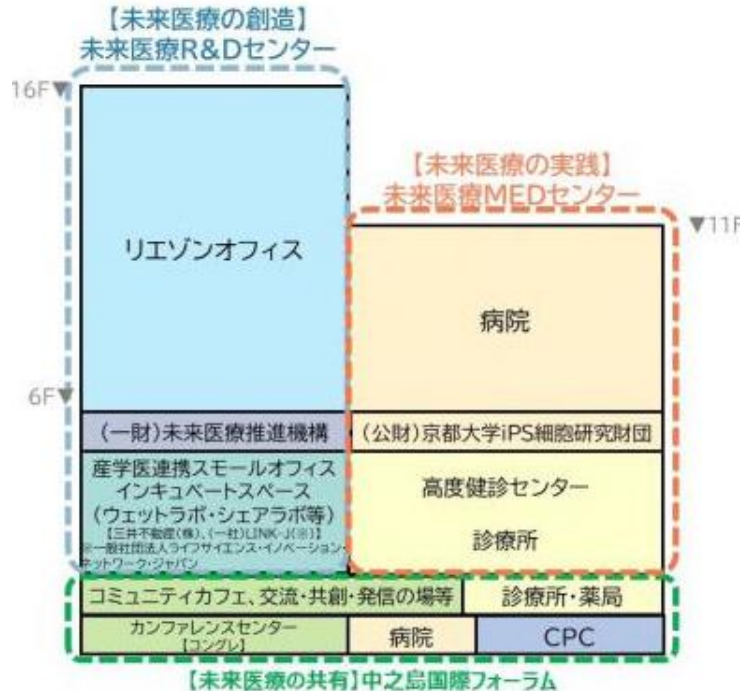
【未来医療の創造】
未来医療R&Dセンター

16F

リエゾンオフィス

6F

【未来医療の実践】
未来医療MEDセンター

11F

病院

(一財)未来医療推進機構

(公財)京都大学iPS細胞研究財団

産学医連携スモールオフィス
インキュベートスペース
(ウェットラボ・シェアラボ等)
【三井不動産(株)、(一社)LINK-J(※)】
※一般社団法人ライフサイエンス・イノベーション・ネットワーク・ジャパン

高度健診センター

診療所

コミュニティカフェ、交流・共創・発信の場等

診療所・薬局

カンファレンスセンター
【コングレ】

病院

CPC

【未来医療の共有】中之島国際フォーラム